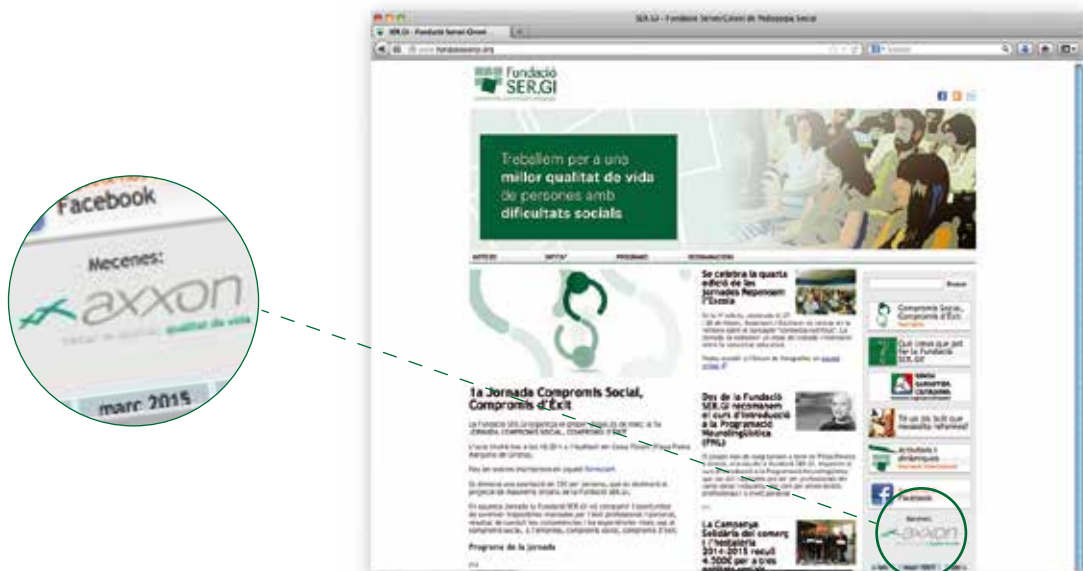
Facebook

Mecenes:

axxon

qualitat de vida

març 2015

SER.GI - Fundació Servei Gironí de Pedagogia Social

SER.GI - Fundació Servei Gironí

Fundació SER.GI

Treballem per a una millor qualitat de vida de persones amb dificultats socials

Se celebra la quarta edició de les Jornades Repensem l'Escola

1a Jornada Compromís Social, Compromís d'Èxit

Programa de la jornada

Dos de la Fundació SER.GI reconeixen el curs d'introducció a la Programació Neurolingüística (PNL)

La Campanya Solidària del comerç i l'hostaleria 2014-2015 recull 4.000€ per a tres entitats gironines

Compromís Social, Compromís d'Èxit

Què creus que pot fer la Fundació SER.GI

Facebook

Mecenes:

axxon